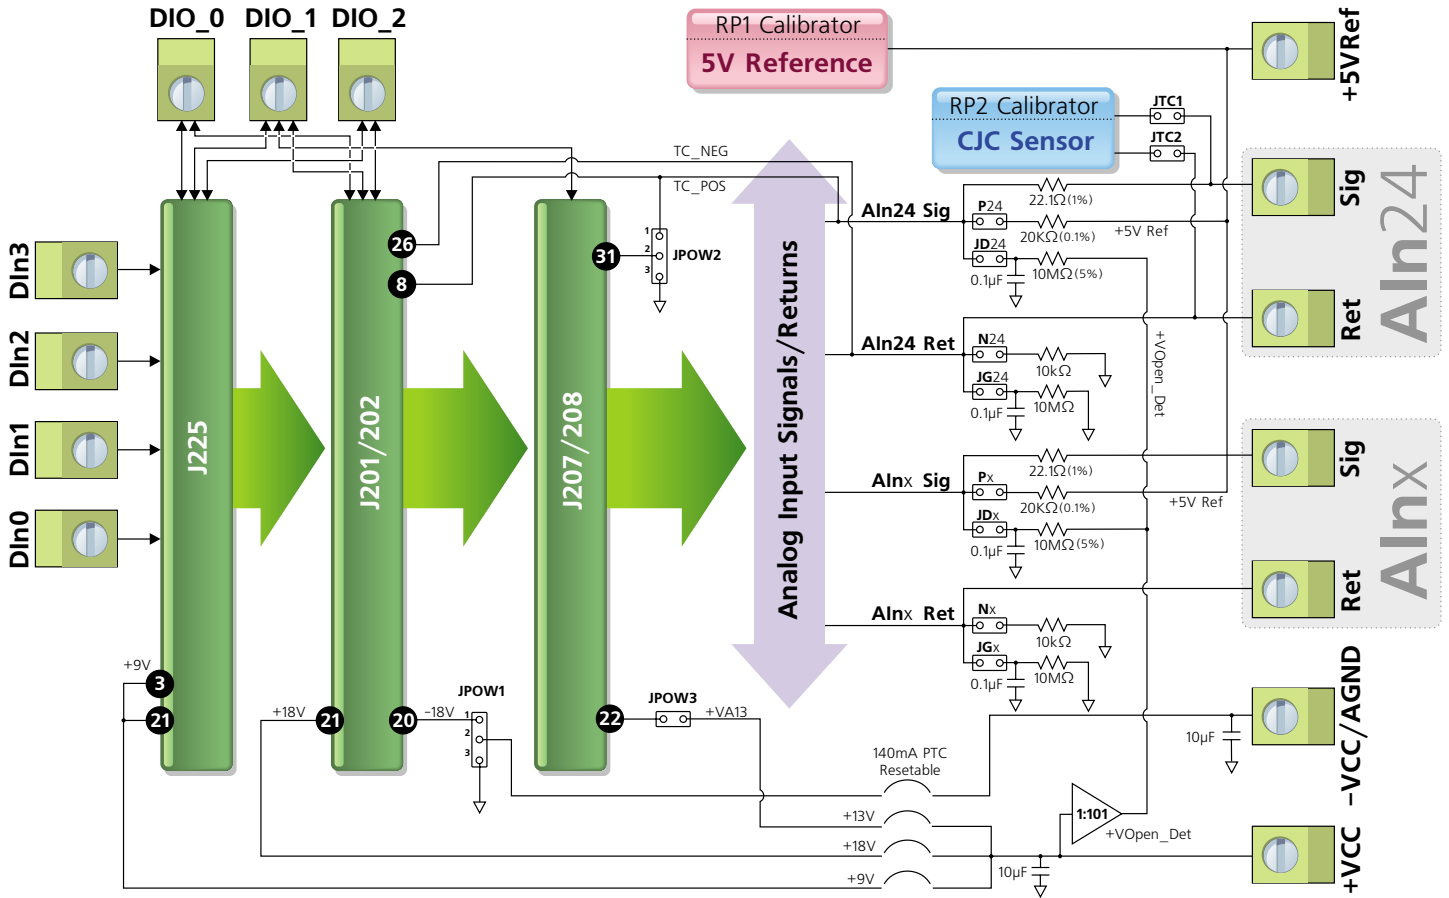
DIO_0 DIO_1 DIO_2

RP1 Calibrator
5V Reference

+5VRef

RP2 Calibrator
CJC Sensor

JTC1
JTC2

TC_NEG
TC_POS

DIn3
DIn2
DIn1
DIn0

J225
J201/202
J207/208

26
8
31

1
2
3
JPOW2

Analog Input Signals/Returns

AIn24 Sig
P24
22.1Ω(1%)
20KΩ(0.1%)
+5V Ref
JD24
0.1µF
10MΩ(5%)
Sig

AIn24 Ret
N24
10kΩ
JG24
0.1µF
10MΩ
Ret

AIn24

+VOpen_Det

AInx Sig
Px
22.1Ω(1%)
20KΩ(0.1%)
+5V Ref
JDx
0.1µF
10MΩ(5%)
Sig

AInx Ret
Nx
10kΩ
JGx
0.1µF
10MΩ
Ret

AInx

+9V
3
21
+18V
21
20
-18V
JPOW1
1
2
3
22
JPOW3
+VA13

140mA PTC
Resetable

10µF
-VCC/AGND

+13V
+18V
+9V
10µF
1:101
+VOpen_Det
+VCC